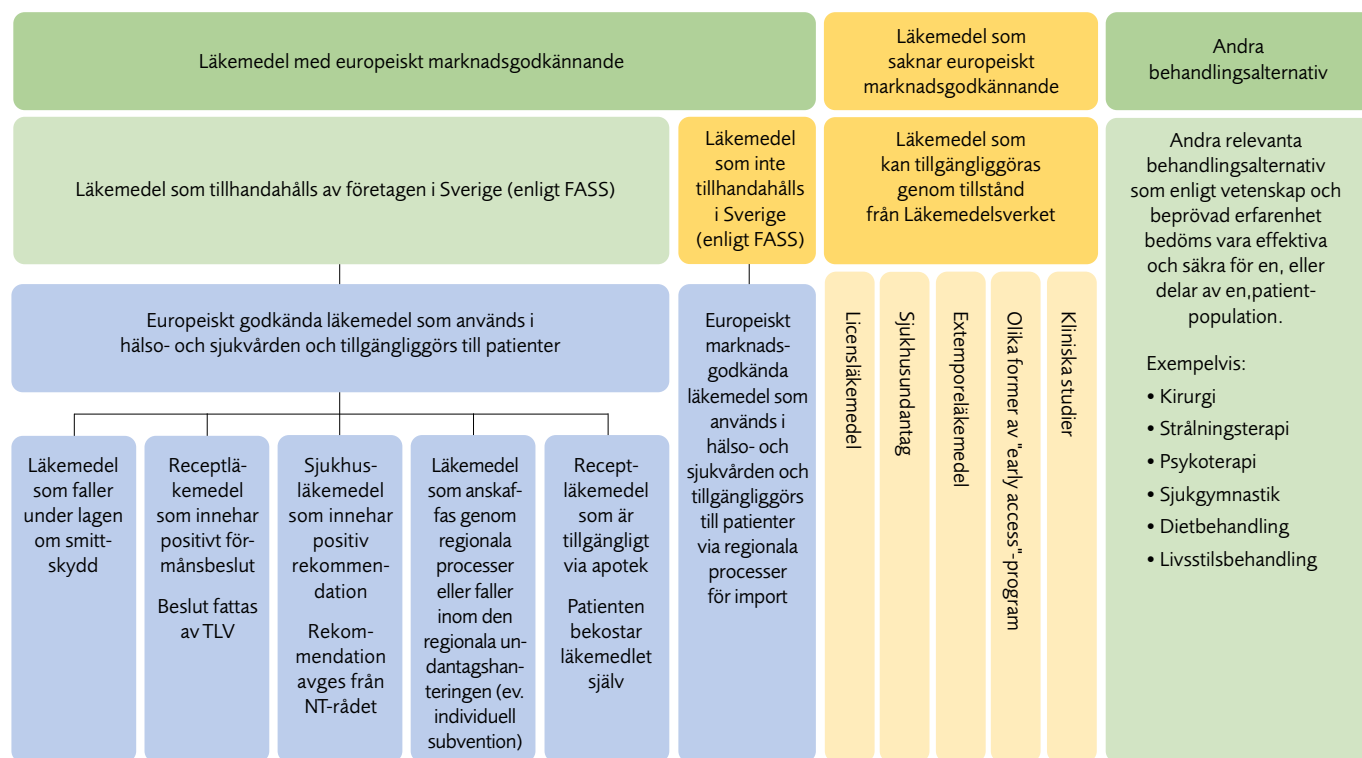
Läkemedel med europeiskt marknadsgodkännande

Läkemedel som saknar europeiskt marknadsgodkännande

Andra behandlingsalternativ

Läkemedel som tillhandahålls av företagen i Sverige (enligt FASS)

Läkemedel som inte tillhandahålls i Sverige (enligt FASS)

Läkemedel som kan tillgängliggöras genom tillstånd från Läkemedelsverket

Andra relevanta behandlingsalternativ som enligt vetenskap och beprövad erfarenhet bedöms vara effektiva och säkra för en, eller delar av en,patient-population.

Exempelvis:
• Kirurgi
• Strålningsterapi
• Psykoterapi
• Sjukgymnastik
• Dietbehandling
• Livsstilsbehandling

Europeiskt godkända läkemedel som används i hälso- och sjukvården och tillgängliggörs till patienter

Europeiskt marknadsgodkända läkemedel som används i hälso- och sjukvården och tillgängliggörs till patienter via regionala processer för import

Licensläkemedel

Sjukhusundantag

Extemporeläkemedel

Olika former av "early access"-program

Kliniska studier

Läkemedel som faller under lagen om smittskydd

Receptläkemedel som innehar positivt förmånsbeslut

Beslut fattas av TLV

Sjukhusläkemedel som innehar positiv rekommendation

Rekommendation avges från NT-rådet

Läkemedel som anskaffas genom regionala processer eller faller inom den regionala undantagshanteringen (ev. individuell subvention)

Receptläkemedel som är tillgängligt via apotek

Patienten bekostar läkemedlet själv